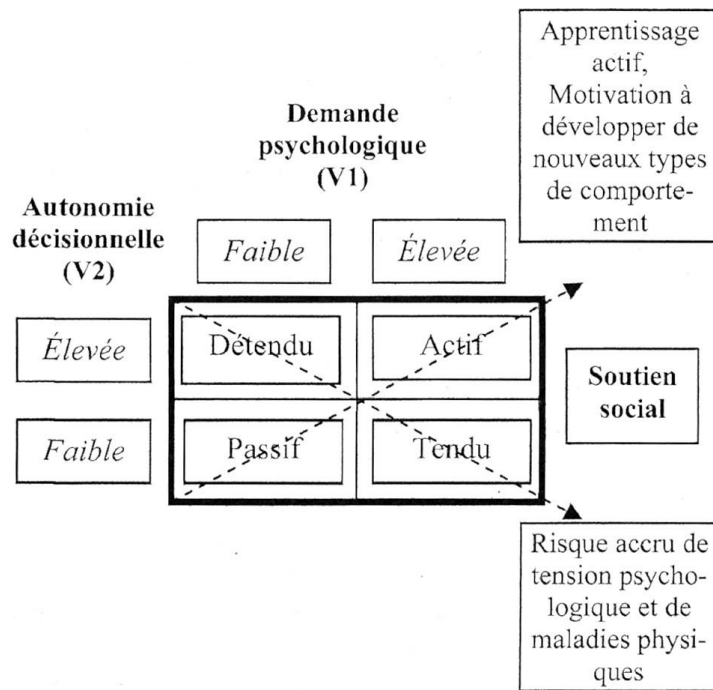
Apprentissage actif, Motivation à développer de nouveaux types de comportement

Demande psychologique (V1)

Autonomie décisionnelle (V2)

Faible

Élevée

Élevée

Détendu

Actif

Soutien social

Faible

Passif

Tendu

Risque accru de tension psychologique et de maladies physiques